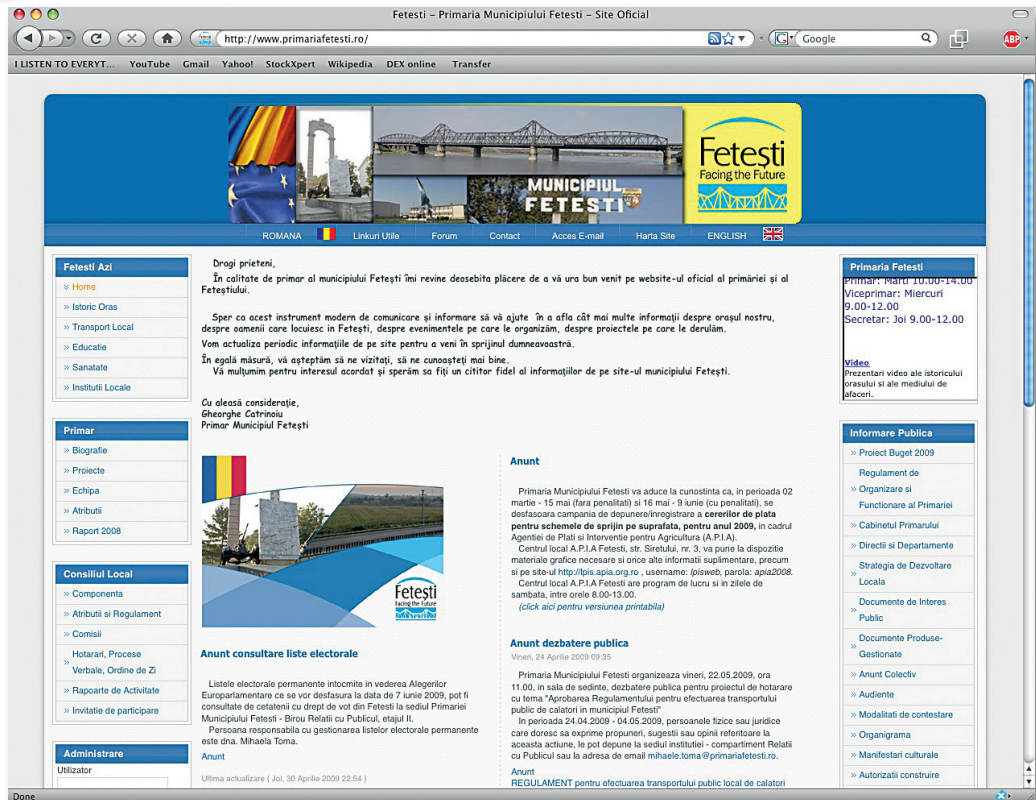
Fetesti - Primaria Municipiului Fetesti - Site Oficial

http://www.primariafetesti.ro/

Google

I LISTEN TO EVERYT... YouTube Gmail Yahoo! StockXpert Wikipedia DEX online Transfer

MUNICIPIUL FETESTI

Fetești Facing the Future

ROMANA Linkuri Utile Forum Contact Acces E-mail Harta Site ENGLISH

Fetesti Azi
» Home
» Istoric Oras
» Transport Local
» Educatie
» Sanatate
» Institutii Locale

Primar
» Biografie
» Proiecte
» Echipa
» Atributii
» Raport 2008

Consiliul Local
» Componenta
» Atributii si Regulament
» Comisii
» Hotarari, Procese Verbale, Ordine de Zi
» Rapoarte de Activitate
» Invitatie de participare

Administrare
Utilizator

Drogi prieteni,

În calitate de primar al municipiului Fetești îmi revine deosebita plăcere de a vă ura bun venit pe website-ul oficial al primăriei și al Feteștiului.

Sper ca acest instrument modern de comunicare și informare să vă ajute în a afla cât mai multe informații despre orașul nostru, despre oamenii care locuiesc în Fetești, despre evenimentele pe care le organizăm, despre proiectele pe care le derulăm.

Vom actualiza periodic informațiile de pe site pentru a veni în sprijinul dumneavoastră.

În egală măsură, vă așteptăm să ne vizitați, să ne cunoașteți mai bine.

Vă mulțumim pentru interesul acordat și sperăm sa fiți un cititor fidel al informațiilor de pe site-ul municipiului Fetești.

Cu aleasă considerație,
Gheorghe Catrinoiu
Primar Municipiul Fetești

Fetești Facing the Future

Anunt consultare liste electorale

Listele electorale permanente intocmite in vederea Alegerilor Europarlamentare ce se vor desfasura la data de 7 iunie 2009, pot fi consultate de cetatenii cu drept de vot din Fetesti la sediul Primariei Municipiului Fetesti - Birou Relatii cu Publicul, etajul II.

Persoana responsabila cu gestionarea listelor electorale permanente este dna. Mihaela Toma.

Anunt

Ultima actualizare ( Joi, 30 Aprilie 2009 22:54 )

Anunt

Primaria Municipiului Fetesti va aduce la cunostinta ca, in perioada 02 martie - 15 mai (fara penalitati) si 16 mai - 9 iunie (cu penalitati), se desfasoara campania de depunere/inregistrare a cererilor de plata pentru schemele de sprijin pe suprafata, pentru anul 2009, in cadrul Agentiei de Plati si Interventie pentru Agricultura (A.P.I.A).

Centrul local A.P.I.A Fetesti, str. Siretului, nr. 3, va pune la dispozitie materiale grafice necesare si orice alte informatii suplimentare, precum si pe site-ul http://lpis.apia.org.ro , username: lpisweb, parola: apia2008.

Centrul local A.P.I.A Fetesti are program de lucru si in zilele de sambata, intre orele 8.00-13.00.

(click aici pentru versiunea printabila)

Anunt dezbatere publica

Vineri, 24 Aprilie 2009 09:35

Primaria Municipiului Fetesti organizeaza vineri, 22.05.2009, ora 11.00, in sala de sedinte, dezbatere publica pentru proiectul de hotarare cu tema "Aprobarea Regulamentului pentru efectuarea transportului public de calatori in municipiul Fetesti"

In perioada 24.04.2009 - 04.05.2009, persoanele fizice sau juridice care doresc sa exprime propuneri, sugestii sau opinii referitoare la aceasta actiune, le pot depune la sediul institutiei - compartiment Relatii cu Publicul sau la adresa de email mihaele.toma@primariafetesti.ro.

Anunt
REGULAMENT pentru efectuarea transportului public local de calatori

Primaria Fetesti
Primar: Marti 10.00-14.00
Viceprimar: Miercuri 9.00-12.00
Secretar: Joi 9.00-12.00

Video
Prezentari video ale istoricului orasului si ale mediului de afaceri.

Informare Publica
» Proiect Buget 2009
» Regulament de Organizare si Functionare al Primariei
» Cabinetul Primarului
» Directii si Departamente
» Strategia de Dezvoltare Locala
» Documente de Interes Public
» Documente Produse-Gestionate
» Anunt Colectiv
» Audiente
» Modalitati de contestare
» Organigrama
» Manifestari culturale
» Autorizatii construire

Done